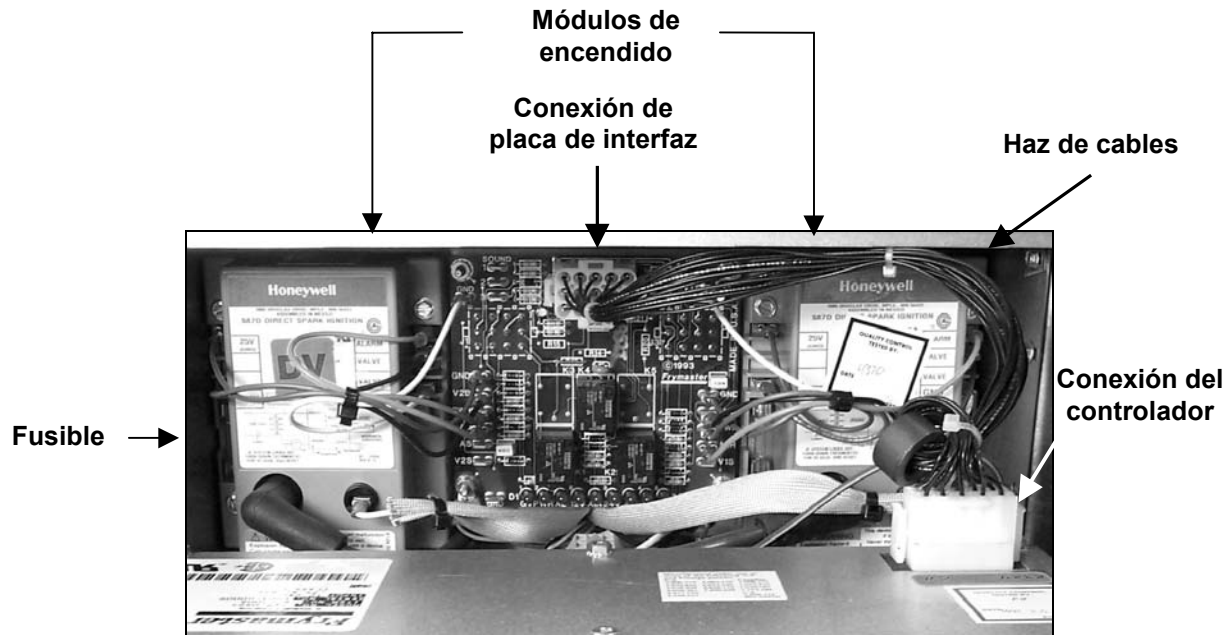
Módulos de encendido

Conexión de placa de interfaz

Haz de cables

Honeywell

S870 DIRECT SPARK IGNITION

25V

ALARM

VALVE

DV

Honeywell

S870 DIRECT SPARK IGNITION

25V

ALARM

VALVE

SOUND

GND

V2D

V2S

©1993

Frymaster

K5

K2

D1

MADE IN USA

GND

V1S

QUALITY CONTROL TESTED BY:

Conexión del controlador

Fusible